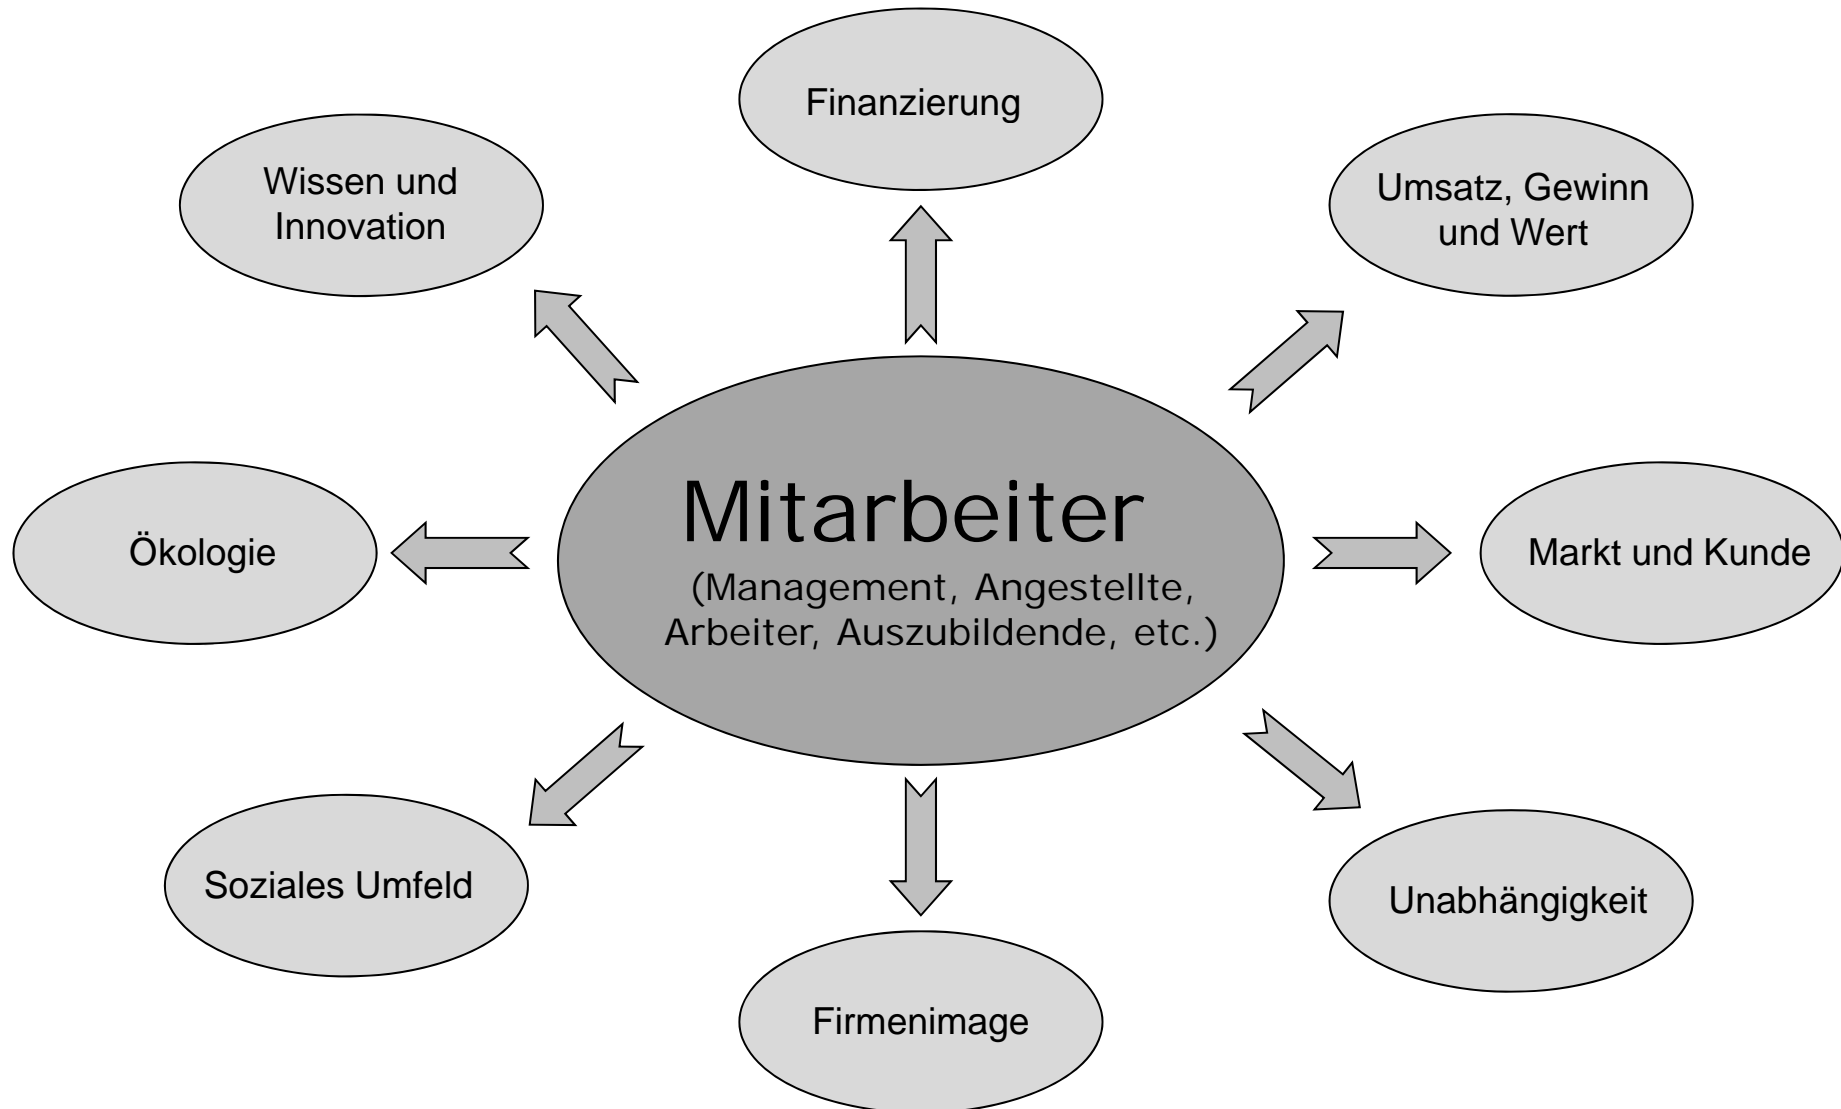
Finanzierung

Wissen und Innovation

Umsatz, Gewinn und Wert

Mitarbeiter
(Management, Angestellte, Arbeiter, Auszubildende, etc.)

Ökologie

Markt und Kunde

Soziales Umfeld

Unabhängigkeit

Firmenimage